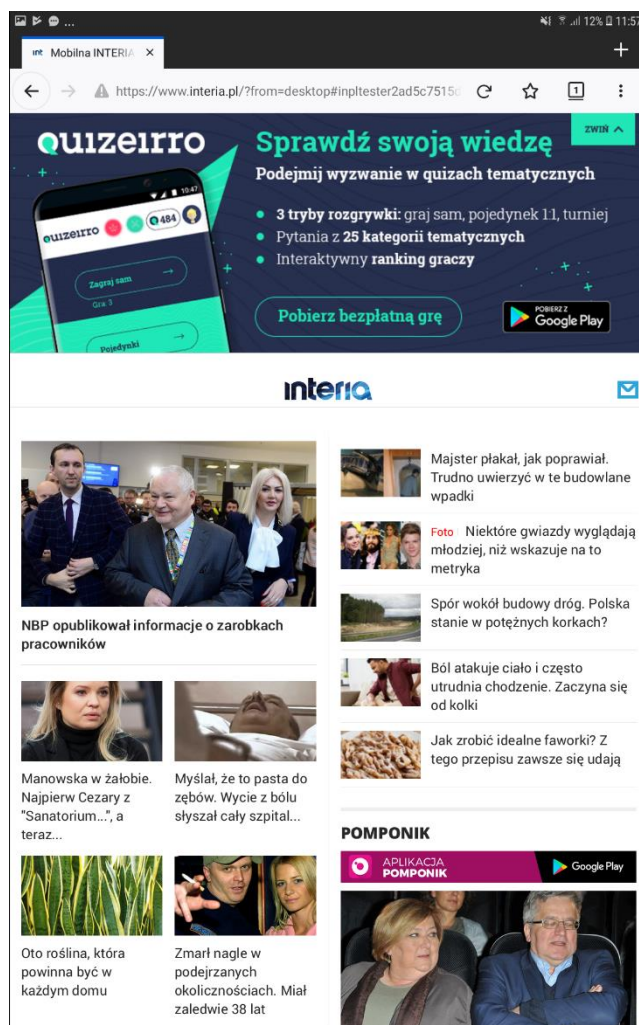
12% 11:57

Mobilna INTERIA ×

+

https://www.interia.pl/?from=desktop#inpltester2ad5c7515

1

quizeirro

Sprawdź swoją wiedzę

ZWIŃ

Podejmij wyzwanie w quizach tematycznych

quizeirro 484

Zagraj sam

Gra 3

Pojedynki

• 3 tryby rozgrywki: graj sam, pojedynek 1:1, turniej
• Pytania z 25 kategorii tematycznych
• Interaktywny ranking graczy

Pobierz bezpłatną grę

POBIERZ Z Google Play

interia

NBP opublikował informacje o zarobkach pracowników

Manowska w żałobie. Najpierw Cezary z "Sanatorium...", a teraz...

Myślał, że to pasta do zębów. Wycie z bólu słyszał cały szpital...

Oto roślina, która powinna być w każdym domu

Zmarł nagle w podejrzanych okolicznościach. Miał zaledwie 38 lat

Majster płakał, jak poprawiał. Trudno uwierzyć w te budowlane wpadki

Foto Niektóre gwiazdy wyglądają młodziej, niż wskazuje na to metryka

Spór wokół budowy dróg. Polska stanie w potężnych korkach?

Ból atakuje ciało i często utrudnia chodzenie. Zaczyna się od kolki

Jak zrobić idealne faworki? Z tego przepisu zawsze się udają

POMPONIK

APLIKACJA POMPONIK

Google Play